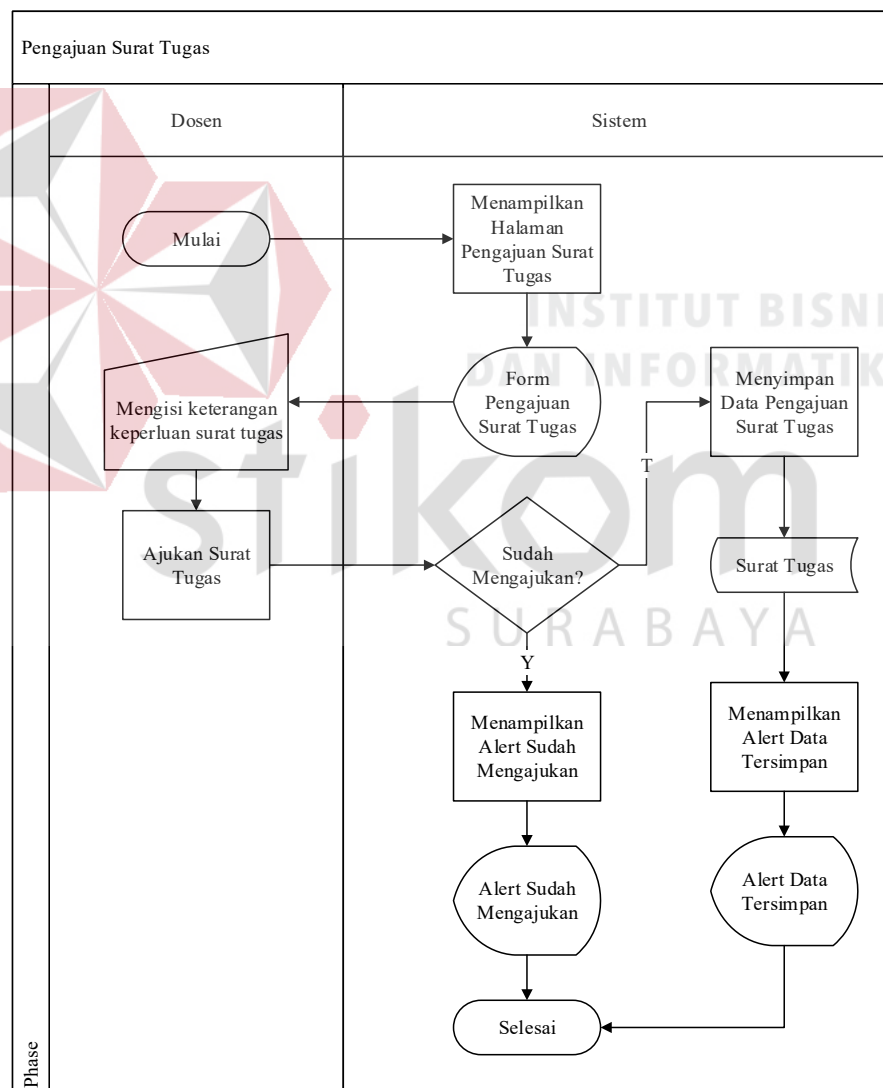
Pengajuan Surat Tugas

Dosen

Sistem

Mulai

Menampilkan Halaman Pengajuan Surat Tugas

INSTITUT BISNI

DAN INFORMATIK

Form Pengajuan Surat Tugas

Mengisi keterangan keperluan surat tugas

Menyimpan Data Pengajuan Surat Tugas

T

stikom

Ajukan Surat Tugas

Sudah Mengajukan?

Surat Tugas

SURABAYA

Y

Menampilkan Alert Sudah Mengajukan

Menampilkan Alert Data Tersimpan

Alert Sudah Mengajukan

Alert Data Tersimpan

Selesai

Phase